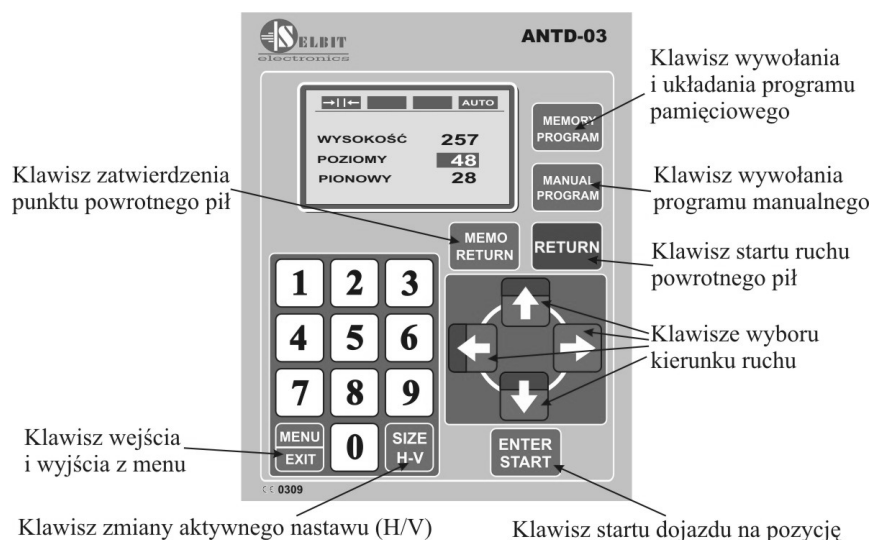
ELBIT electronics

ANTD-03

Klawisz wywołania i układania programu pamięciowego

→||← AUTO

WYSOKOŚĆ 257
POZIOMY 48
PIONOWY 28

MEMORY PROGRAM

MANUAL PROGRAM

Klawisz wywołania programu manualnego

Klawisz zatwierdzenia punktu powrotnego pił

MEMO RETURN

RETURN

Klawisz startu ruchu powrotnego pił

1 2 3
4 5 6
7 8 9

Klawisze wyboru kierunku ruchu

Klawisz wejścia i wyjścia z menu

MENU EXIT

0

SIZE H-V

ENTER START

CE 0309

Klawisz zmiany aktywnego nastawu (H/V)

Klawisz startu dojazdu na pozycję